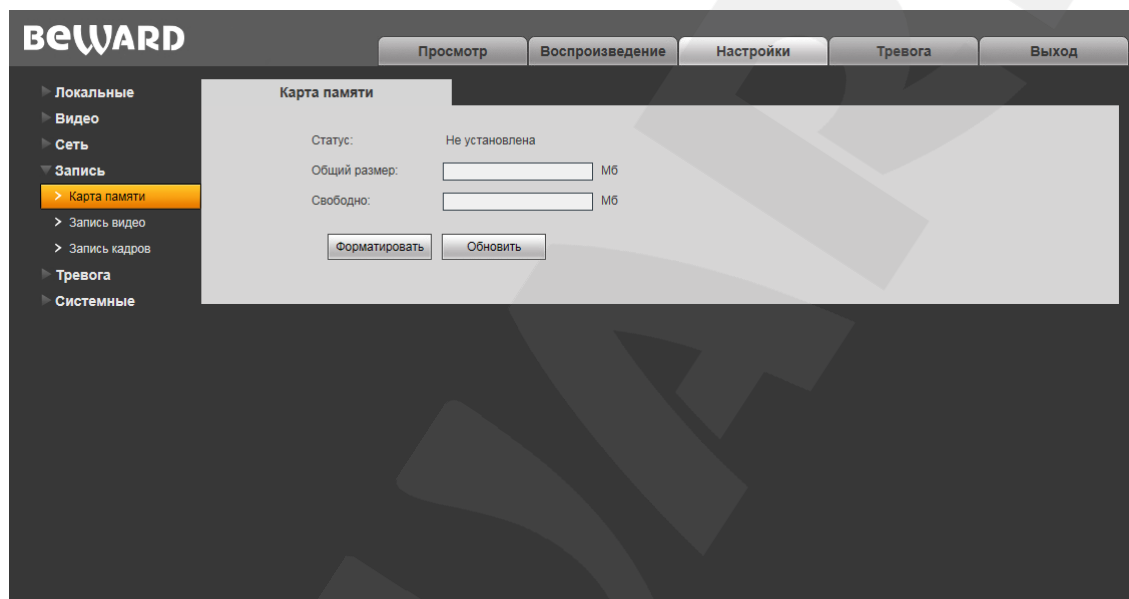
BEWARD

Просмотр
Воспроизведение
Настройки
Тревога
Выход

Локальные
Видео
Сеть
Запись
> Карта памяти
> Запись видео
> Запись кадров
Тревога
Системные

Карта памяти

Статус: Не установлена
Общий размер: Мб
Свободно: Мб

Форматировать
Обновить